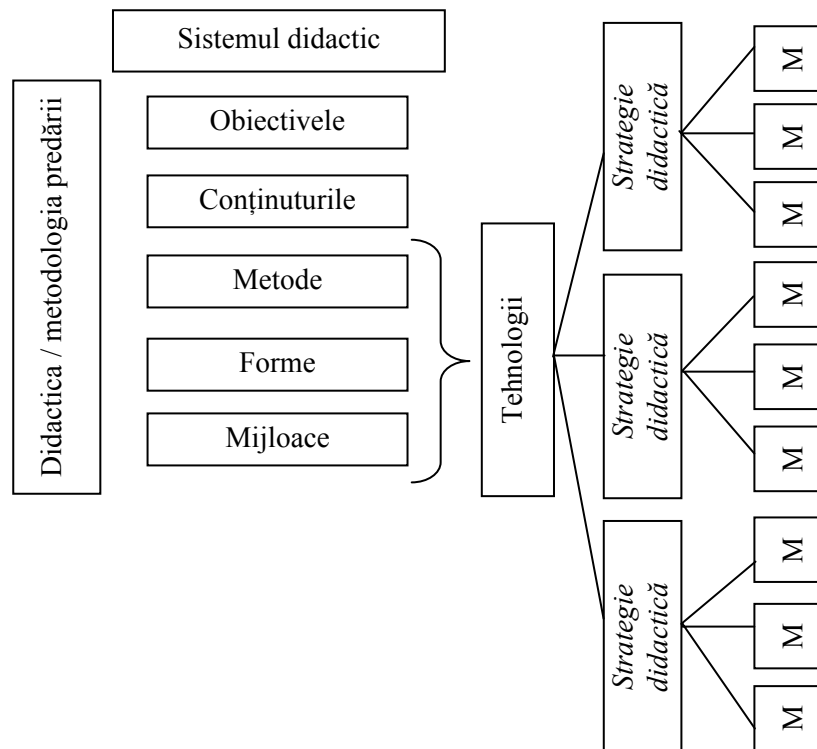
Didactica / metodologia predării

Sistemul didactic

Obiectivele

Conținuturile

Metode

Forme

Mijloace

Tehnologii

Strategie didactică

M

M

M

Strategie didactică

M

M

M

Strategie didactică

M

M

M